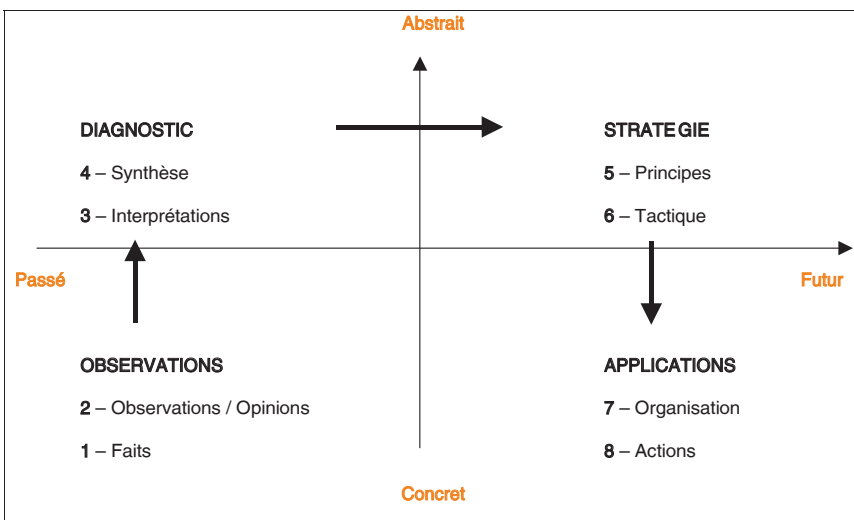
Abstrait

DIAGNOSTIC

4 – Synthèse

3 – Interprétations

STRATEGIE

5 – Principes

6 – Tactique

Passé

Futur

OBSERVATIONS

2 – Observations / Opinions

1 – Faits

APPLICATIONS

7 – Organisation

8 – Actions

Concret